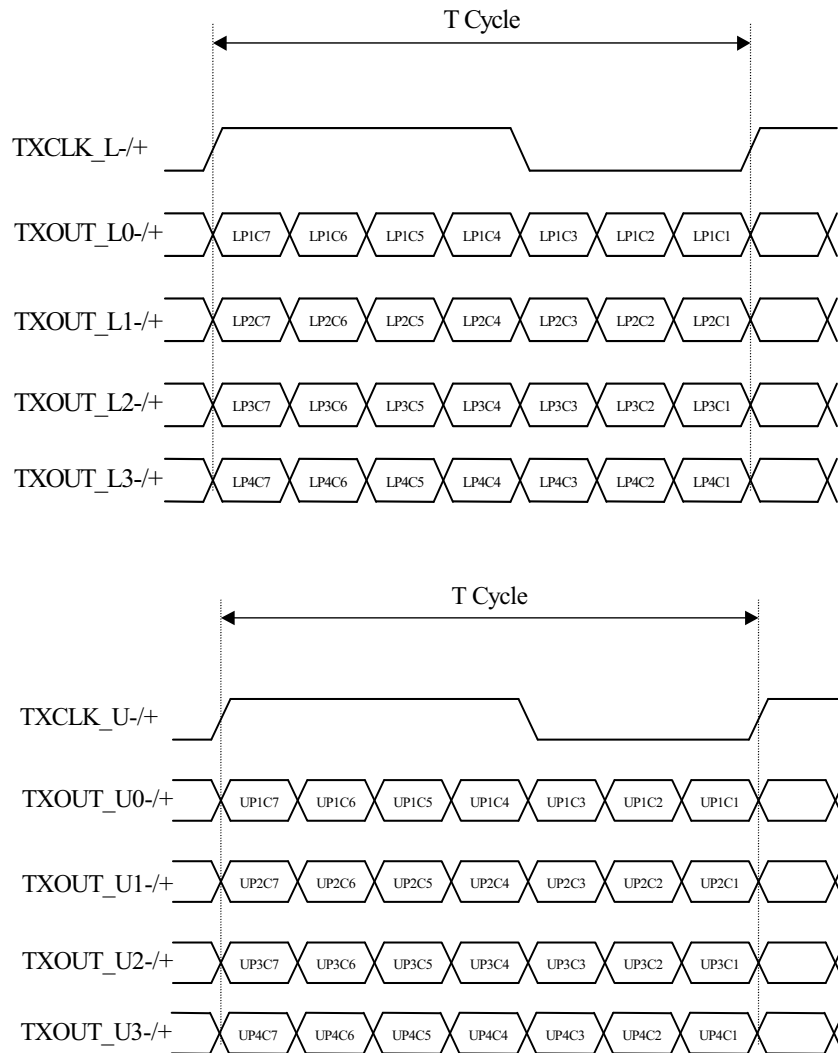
T Cycle

TXCLK_L-/+

TXOUT_L0-/+ LP1C7 LP1C6 LP1C5 LP1C4 LP1C3 LP1C2 LP1C1

TXOUT_L1-/+ LP2C7 LP2C6 LP2C5 LP2C4 LP2C3 LP2C2 LP2C1

TXOUT_L2-/+ LP3C7 LP3C6 LP3C5 LP3C4 LP3C3 LP3C2 LP3C1

TXOUT_L3-/+ LP4C7 LP4C6 LP4C5 LP4C4 LP4C3 LP4C2 LP4C1

T Cycle

TXCLK_U-/+

TXOUT_U0-/+ UP1C7 UP1C6 UP1C5 UP1C4 UP1C3 UP1C2 UP1C1

TXOUT_U1-/+ UP2C7 UP2C6 UP2C5 UP2C4 UP2C3 UP2C2 UP2C1

TXOUT_U2-/+ UP3C7 UP3C6 UP3C5 UP3C4 UP3C3 UP3C2 UP3C1

TXOUT_U3-/+ UP4C7 UP4C6 UP4C5 UP4C4 UP4C3 UP4C2 UP4C1